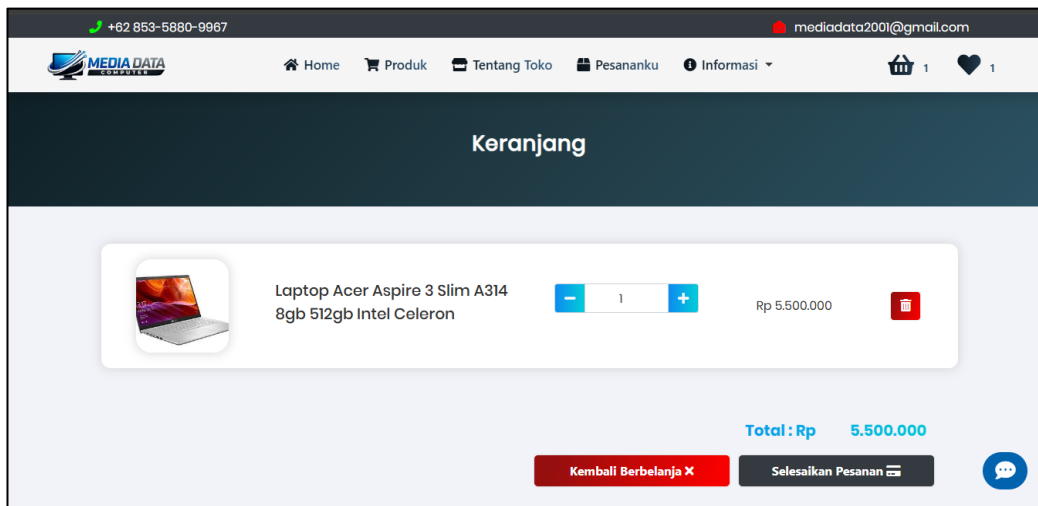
+62 853-5880-9967
mediadata2001@gmail.com

MEDIA DATA
COMPUTER

Home
Produk
Tentang Toko
Pesananku
Informasi

1
1

Keranjang

Laptop Acer Aspire 3 Slim A314 8gb 512gb Intel Celeron

−
1
+

Rp 5.500.000

Total : Rp 5.500.000

Kembali Berbelanja ✖

Selesaikan Pesanan